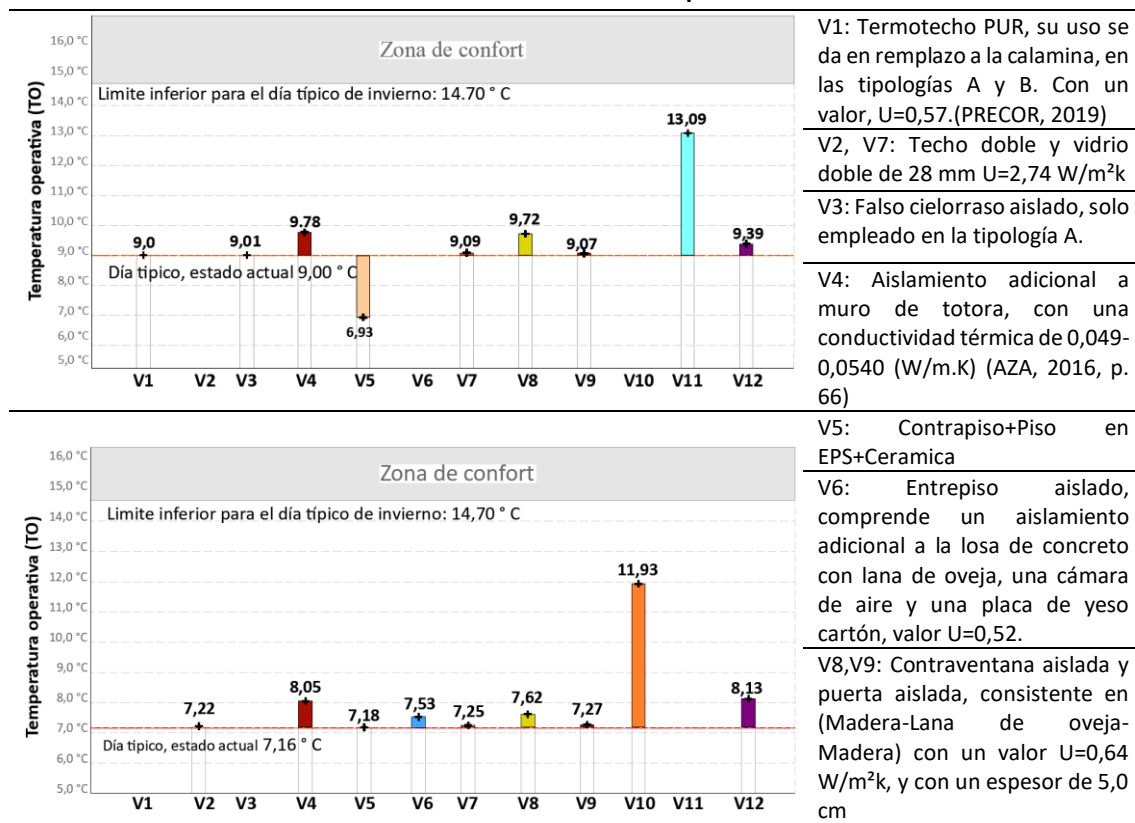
16,0 °C
15,0 °C
14,0 °C
13,0 °C
12,0 °C
11,0 °C
10,0 °C
9,0 °C
8,0 °C
7,0 °C
6,0 °C
5,0 °C

Temperatura operativa (TO)

Zona de confort

Limite inferior para el día típico de invierno: 14.70 ° C

Día típico, estado actual 9,00 ° C

9,0
9,01
9.78
6,93
9,09
9,72
9,07
13,09
9,39

V1 V2 V3 V4 V5 V6 V7 V8 V9 V10 V11 V12

16,0 °C
15,0 °C
14,0 °C
13,0 °C
12,0 °C
11,0 °C
10,0 °C
9,0 °C
8,0 °C
7,0 °C
6,0 °C
5,0 °C

Temperatura operativa (TO)

Zona de confort

Limite inferior para el día típico de invierno: 14,70 ° C

Día típico, estado actual 7,16 ° C

7,22
8,05
7,18
7,53
7,25
7,62
7,27
11,93
8,13

V1 V2 V3 V4 V5 V6 V7 V8 V9 V10 V11 V12

V1: Termotecho PUR, su uso se da en remplazo a la calamina, en las tipologías A y B. Con un valor, U=0,57.(PRECOR, 2019)

V2, V7: Techo doble y vidrio doble de 28 mm U=2,74 W/m²k

V3: Falso cielorraso aislado, solo empleado en la tipología A.

V4: Aislamiento adicional a muro de totora, con una conductividad térmica de 0,049-0,0540 (W/m.K) (AZA, 2016, p. 66)

V5: Contrapiso+Piso en EPS+Ceramica

V6: Entrepiso aislado, comprende un aislamiento adicional a la losa de concreto con lana de oveja, una cámara de aire y una placa de yeso cartón, valor U=0,52.

V8,V9: Contraventana aislada y puerta aislada, consistente en (Madera-Lana de oveja-Madera) con un valor U=0,64 W/m²k, y con un espesor de 5,0 cm